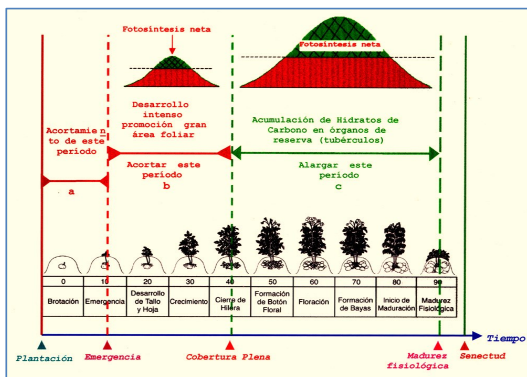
Fotosíntesis neta

Fotosíntesis neta

Acortamien to de este periodo

a

Desarrollo intenso promoción gran área foliar

Acortar este periodo

b

Acumulación de Hidratos de Carbono en órganos de reserva (tubérculos)

Alargar este periodo

c

| 0 | 10 | 20 | 30 | 40 | 50 | 60 | 70 | 80 | 90 |
|---|---|---|---|---|---|---|---|---|---|
| Brotación | Emergencia | Desarrollo de Tallo y Hoja | Crecimiento | Cierre de Hilera | Formación de Botón Floral | Floración | Formación de Bayas | Inicio de Maduración | Madurez Fisiológica |

Tiempo

Plantación

Emergencia

Cobertura Plena

Madurez fisiológica

Senectud